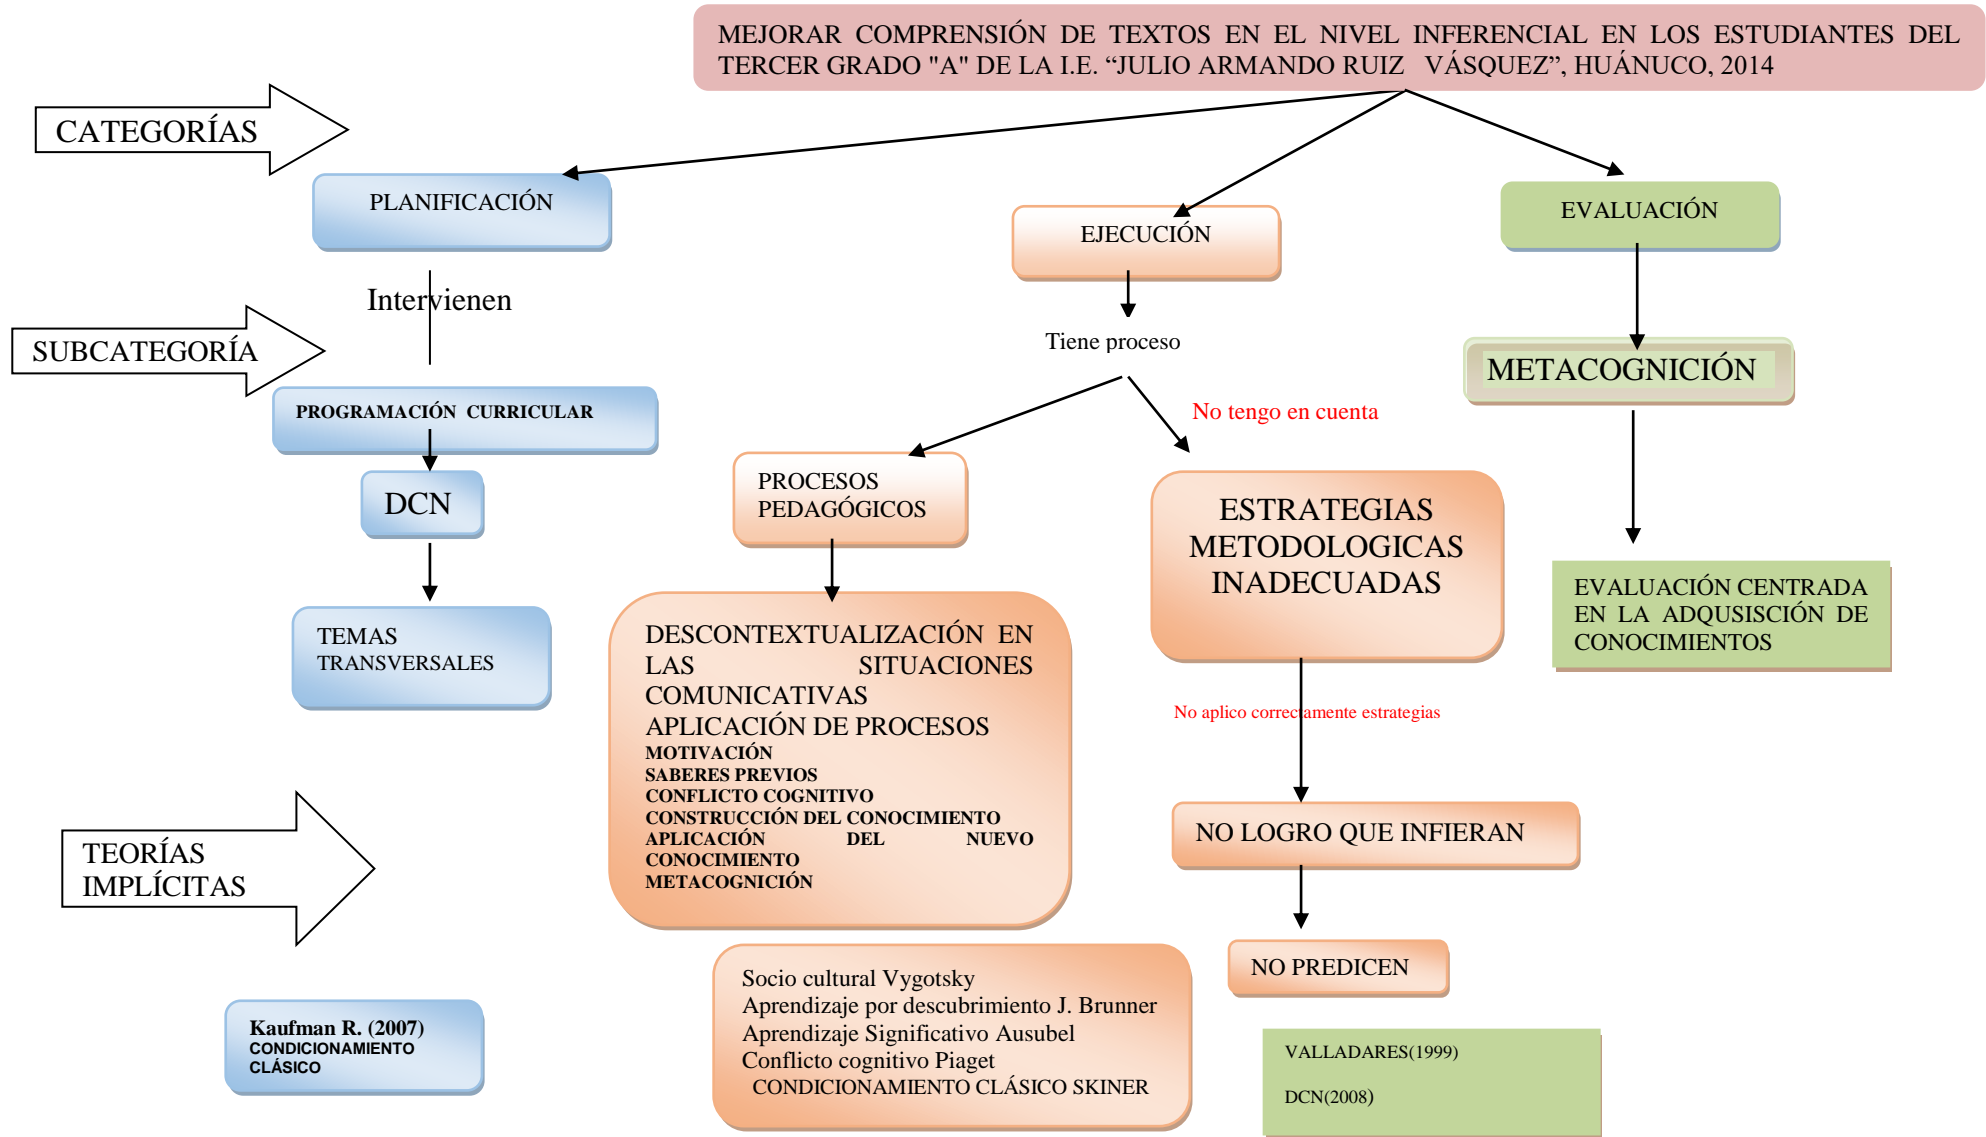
MEJORAR COMPRENSIÓN DE TEXTOS EN EL NIVEL INFERENCIAL EN LOS ESTUDIANTES DEL TERCER GRADO "A" DE LA I.E. “JULIO ARMANDO RUIZ VÁSQUEZ”, HUÁNUCO, 2014

CATEGORÍAS

PLANIFICACIÓN

EJECUCIÓN

EVALUACIÓN

Intervienen

SUBCATEGORÍA

Tiene proceso

METACOGNICIÓN

No tengo en cuenta

PROGRAMACIÓN CURRICULAR

DCN

PROCESOS PEDAGÓGICOS

ESTRATEGIAS METODOLOGICAS INADECUADAS

TEMAS TRANSVERSALES

DESCONTEXTUALIZACIÓN EN LAS SITUACIONES COMUNICATIVAS
APLICACIÓN DE PROCESOS
MOTIVACIÓN
SABERES PREVIOS
CONFLICTO COGNITIVO
CONSTRUCCIÓN DEL CONOCIMIENTO
APLICACIÓN DEL NUEVO CONOCIMIENTO
METACOGNICIÓN

EVALUACIÓN CENTRADA EN LA ADQUSISCIÓN DE CONOCIMIENTOS

No aplico correctamente estrategias

NO LOGRO QUE INFIERAN

TEORÍAS IMPLÍCITAS

NO PREDICEN

Socio cultural Vygotsky
Aprendizaje por descubrimiento J. Brunner
Aprendizaje Significativo Ausubel
Conflicto cognitivo Piaget
CONDICIONAMIENTO CLÁSICO SKINER

Kaufman R. (2007)
CONDICIONAMIENTO CLÁSICO

VALLADARES(1999)

DCN(2008)